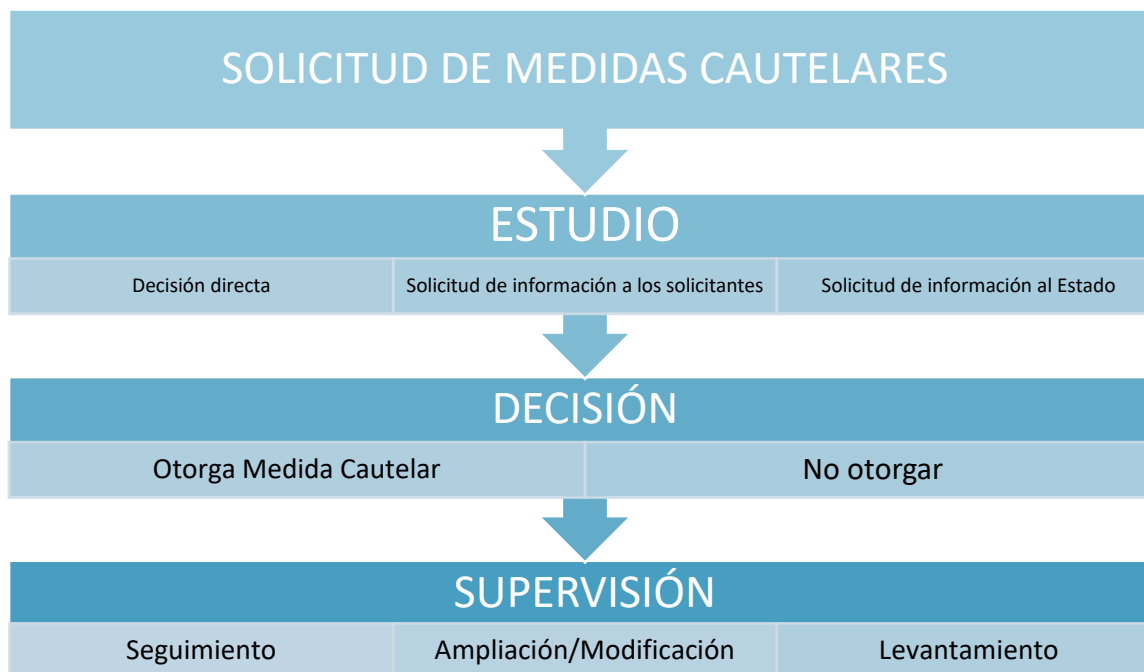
SOLICITUD DE MEDIDAS CAUTELARES

ESTUDIO

Decisión directa

Solicitud de información a los solicitantes

Solicitud de información al Estado

DECISIÓN

Otorga Medida Cautelar

No otorgar

SUPERVISIÓN

Seguimiento

Ampliación/Modificación

Levantamiento